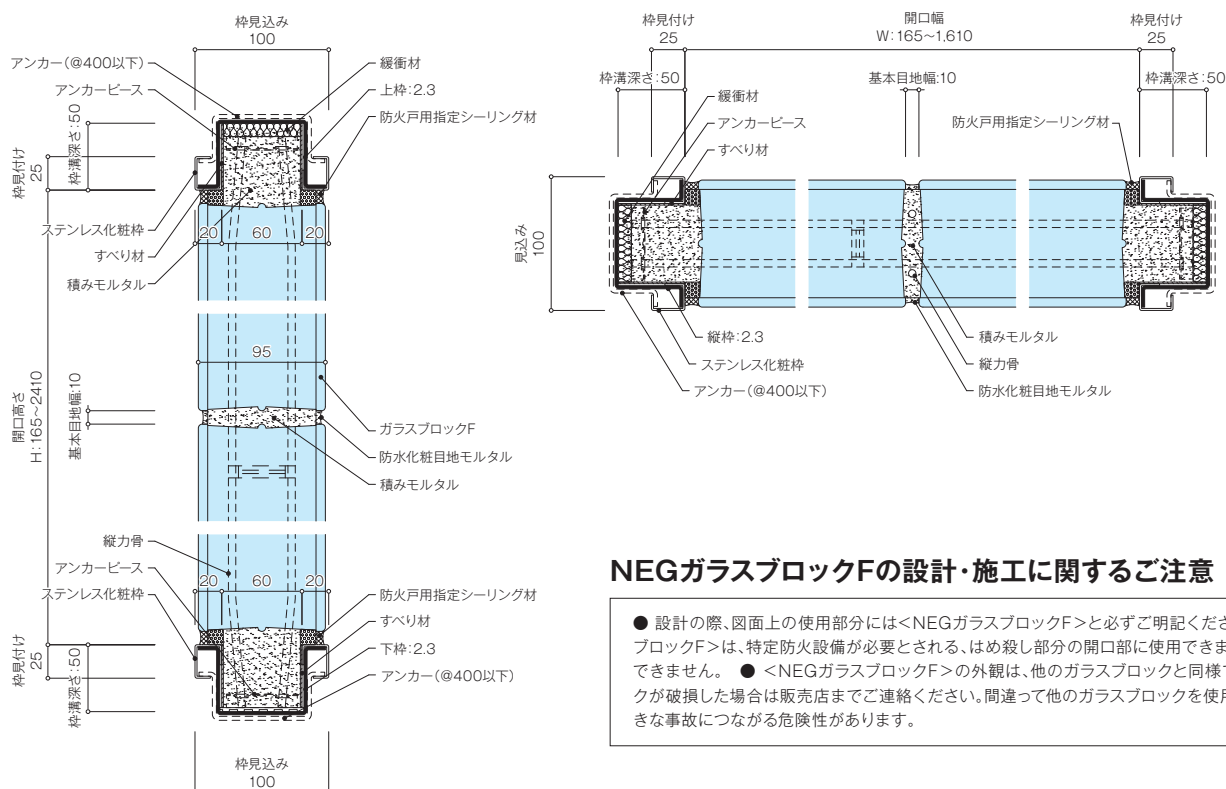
枠見込み
100

アンカー(@400以下)
アンカーピース
緩衝材
上枠:2.3
防火戸用指定シーリング材
枠溝深さ:50
枠見付け
25
ステンレス化粧枠
すべり材
積みモルタル
20
60
20
95
開口高さ
H:165~2410
基本目地幅:10
ガラスブロックF
防水化粧目地モルタル
積みモルタル
縦力骨
アンカーピース
ステンレス化粧枠
20
60
20
防火戸用指定シーリング材
すべり材
下枠:2.3
アンカー(@400以下)
枠見付け
25
枠溝深さ:50
枠見込み
100

枠見付け
25
開口幅
W:165~1,610
枠見付け
25
枠溝深さ:50
基本目地幅:10
枠溝深さ:50
緩衝材
アンカーピース
すべり材
防火戸用指定シーリング材
見込み
100
縦枠:2.3
ステンレス化粧枠
アンカー(@400以下)
積みモルタル
縦力骨
防水化粧目地モルタル

NEGガラスブロックFの設計・施工に関するご注意

● 設計の際、図面上の使用部分には<NEGガラスブロックF>と必ずご明記くださ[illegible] ブロックF>は、特定防火設備が必要とされる、はめ殺し部分の開口部に使用できま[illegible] できません。 ● <NEGガラスブロックF>の外観は、他のガラスブロックと同様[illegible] クが破損した場合は販売店までご連絡ください。間違って他のガラスブロックを使用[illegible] きな事故につながる危険性があります。